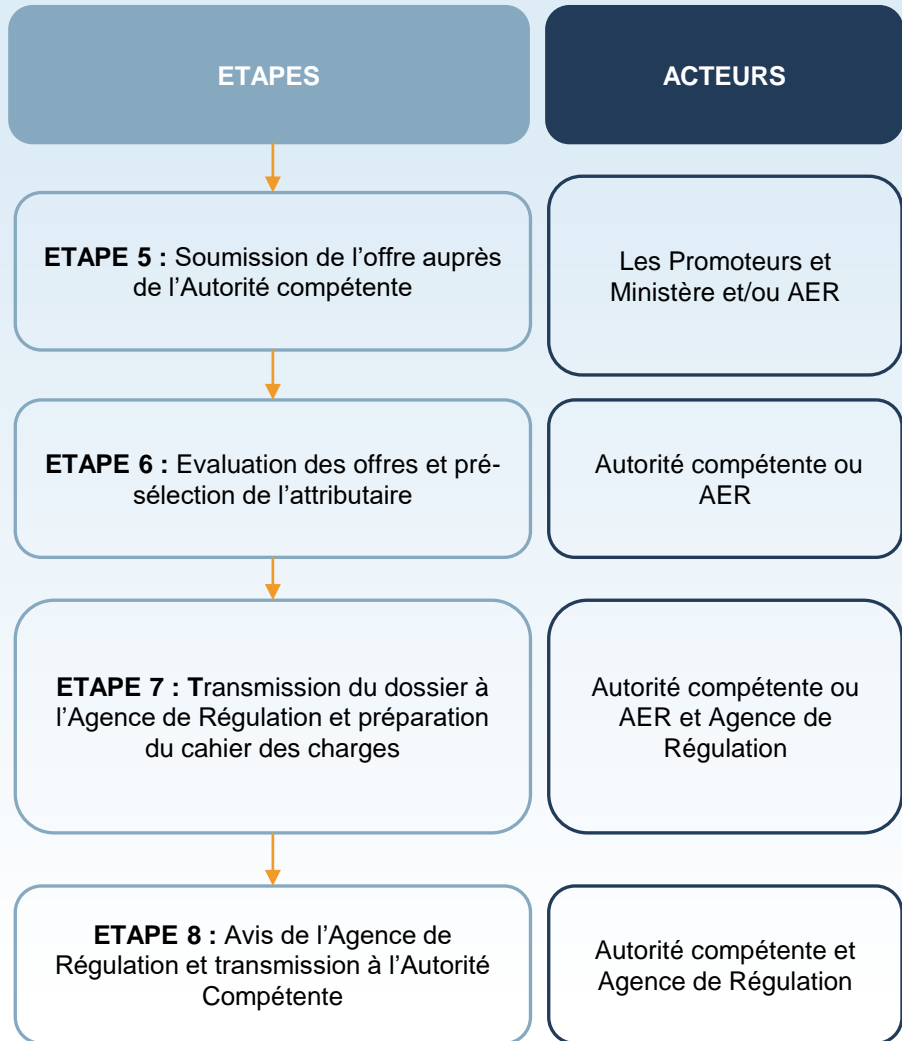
ETAPES

ACTEURS

ETAPE 5 : Soumission de l’offre auprès de l’Autorité compétente

Les Promoteurs et Ministère et/ou AER

ETAPE 6 : Evaluation des offres et présélection de l’attributaire

Autorité compétente ou AER

ETAPE 7 : Transmission du dossier à l’Agence de Régulation et préparation du cahier des charges

Autorité compétente ou AER et Agence de Régulation

ETAPE 8 : Avis de l’Agence de Régulation et transmission à l’Autorité Compétente

Autorité compétente et Agence de Régulation